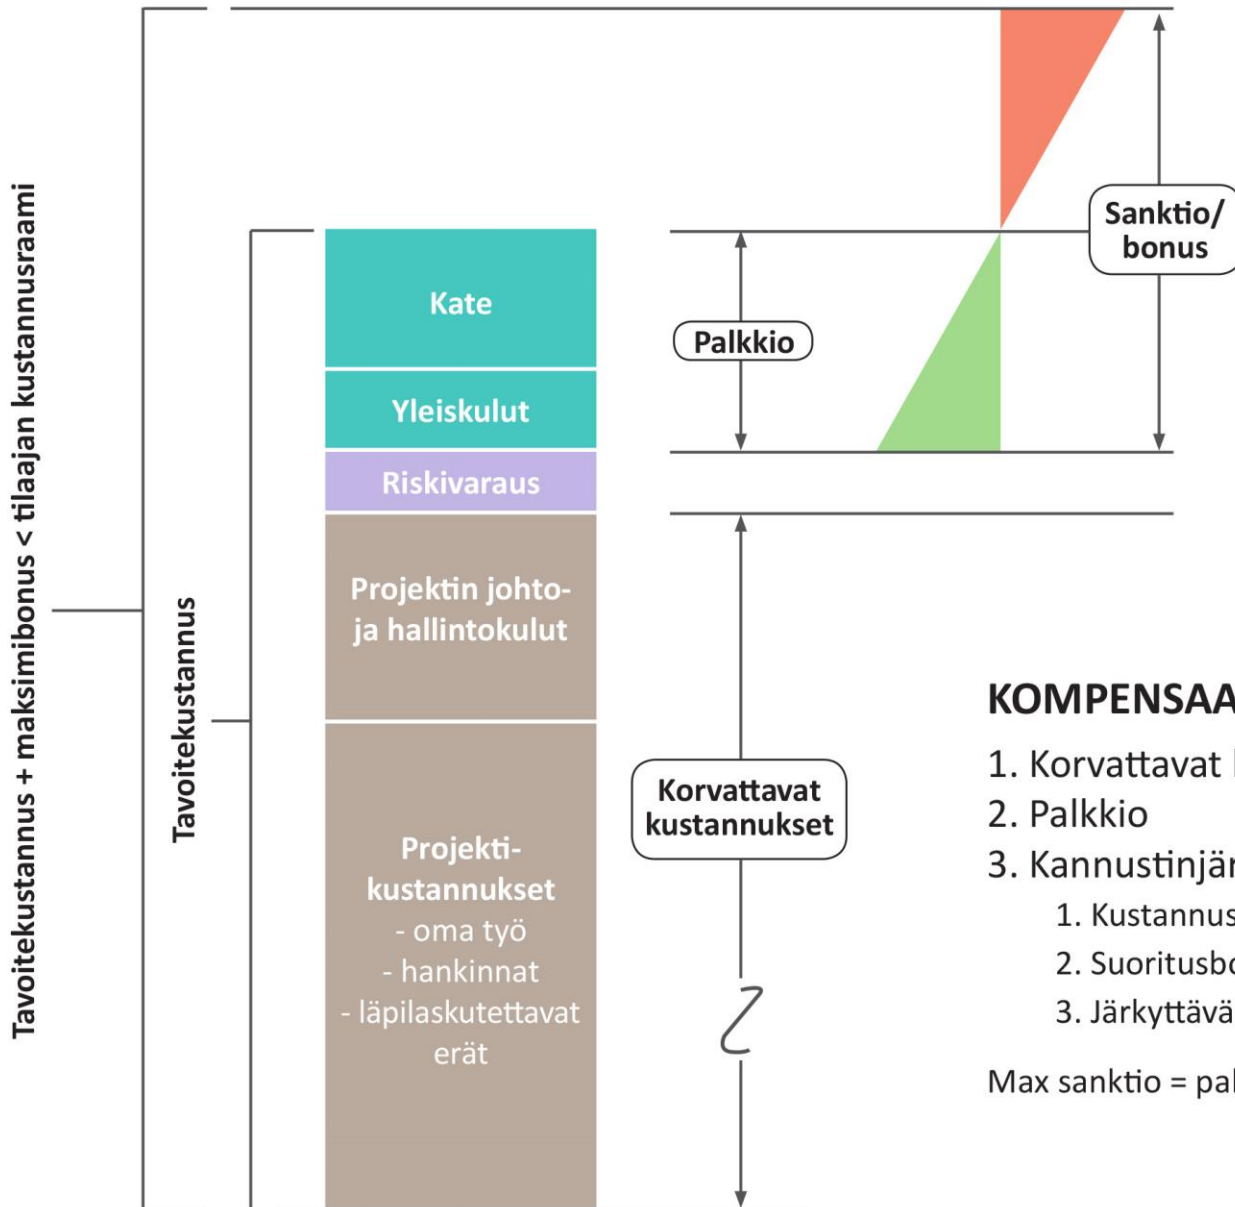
Tavoitekustannus + maksimibonus < tilaajan kustannusraami

Tavoitekustannus

Kate

Yleiskulut

Riskivaraus

Projektin johto- ja hallintokulut

Projektikustannukset
- oma työ
- hankinnat
- läpilaskutettavat erät

Palkkio

Sanktio/ bonus

Korvattavat kustannukset

KOMPENSAA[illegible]

1. Korvattavat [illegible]
2. Palkkio
3. Kannustinjär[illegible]
1. Kustannus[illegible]
2. Suoritusbo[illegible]
3. Järkyttävä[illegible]

Max sanktio = pal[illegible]